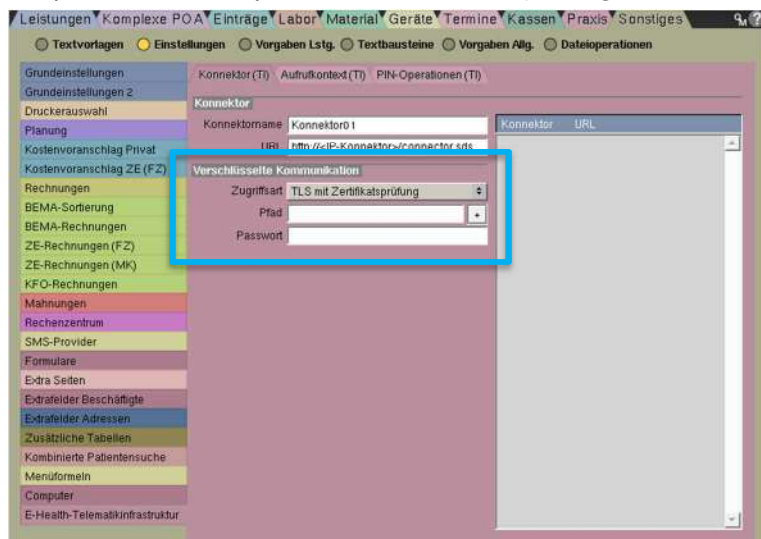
Leistungen Komplexe POA Einträge Labor Material Geräte Termine Kassen Praxis Sonstiges

Textvorlagen Einstellungen Vorgaben Lstg. Textbausteine Vorgaben Allg. Dateioperationen

Grundeinstellungen
Grundeinstellungen 2
Druckerauswahl
Planung
Kostenvoranschlag Privat
Kostenvoranschlag ZE (FZ)
Rechnungen
BEMA-Sortierung
BEMA-Rechnungen
ZE-Rechnungen (FZ)
ZE-Rechnungen (MK)
KFO-Rechnungen
Mahnungen
Rechenzentrum
SMS-Provider
Formulare
Extra Seiten
Extrafelder Beschäftigte
Extrafelder Adressen
Zusätzliche Tabellen
Kombinierte Patientensuche
Menüformeln
Computer
E-Health-Telematikinfrastruktur

Konnektor (TI) Aufrufkontext (TI) PIN-Operationen (TI)

Konnektor
Konnektorname Konnektor01
URL http://<IP-Konnektor>/connector.sds

Konnektor URL

Verschlüsselte Kommunikation
Zugriffsart TLS mit Zertifikatsprüfung
Pfad
Passwort